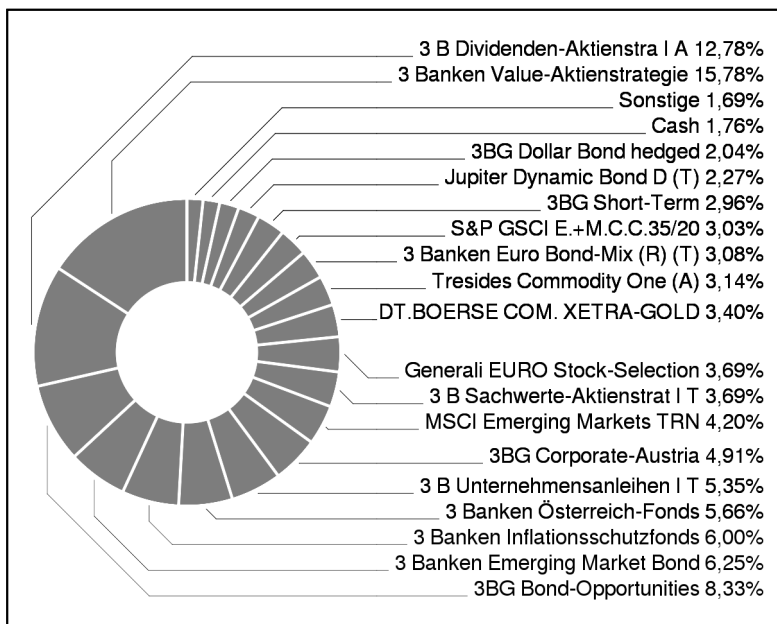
3 B Dividenden-Aktienstra I A 12,78%
3 Banken Value-Aktienstrategie 15,78%
Sonstige 1,69%
Cash 1,76%
3BG Dollar Bond hedged 2,04%
Jupiter Dynamic Bond D (T) 2,27%
3BG Short-Term 2,96%
S&P GSCI E.+M.C.C.35/20 3,03%
3 Banken Euro Bond-Mix (R) (T) 3,08%
Tresides Commodity One (A) 3,14%
DT.BOERSE COM. XETRA-GOLD 3,40%
Generali EURO Stock-Selection 3,69%
3 B Sachwerte-Aktienstrat I T 3,69%
MSCI Emerging Markets TRN 4,20%
3BG Corporate-Austria 4,91%
3 B Unternehmensanleihen I T 5,35%
3 Banken Österreich-Fonds 5,66%
3 Banken Inflationsschutzfonds 6,00%
3 Banken Emerging Market Bond 6,25%
3BG Bond-Opportunities 8,33%